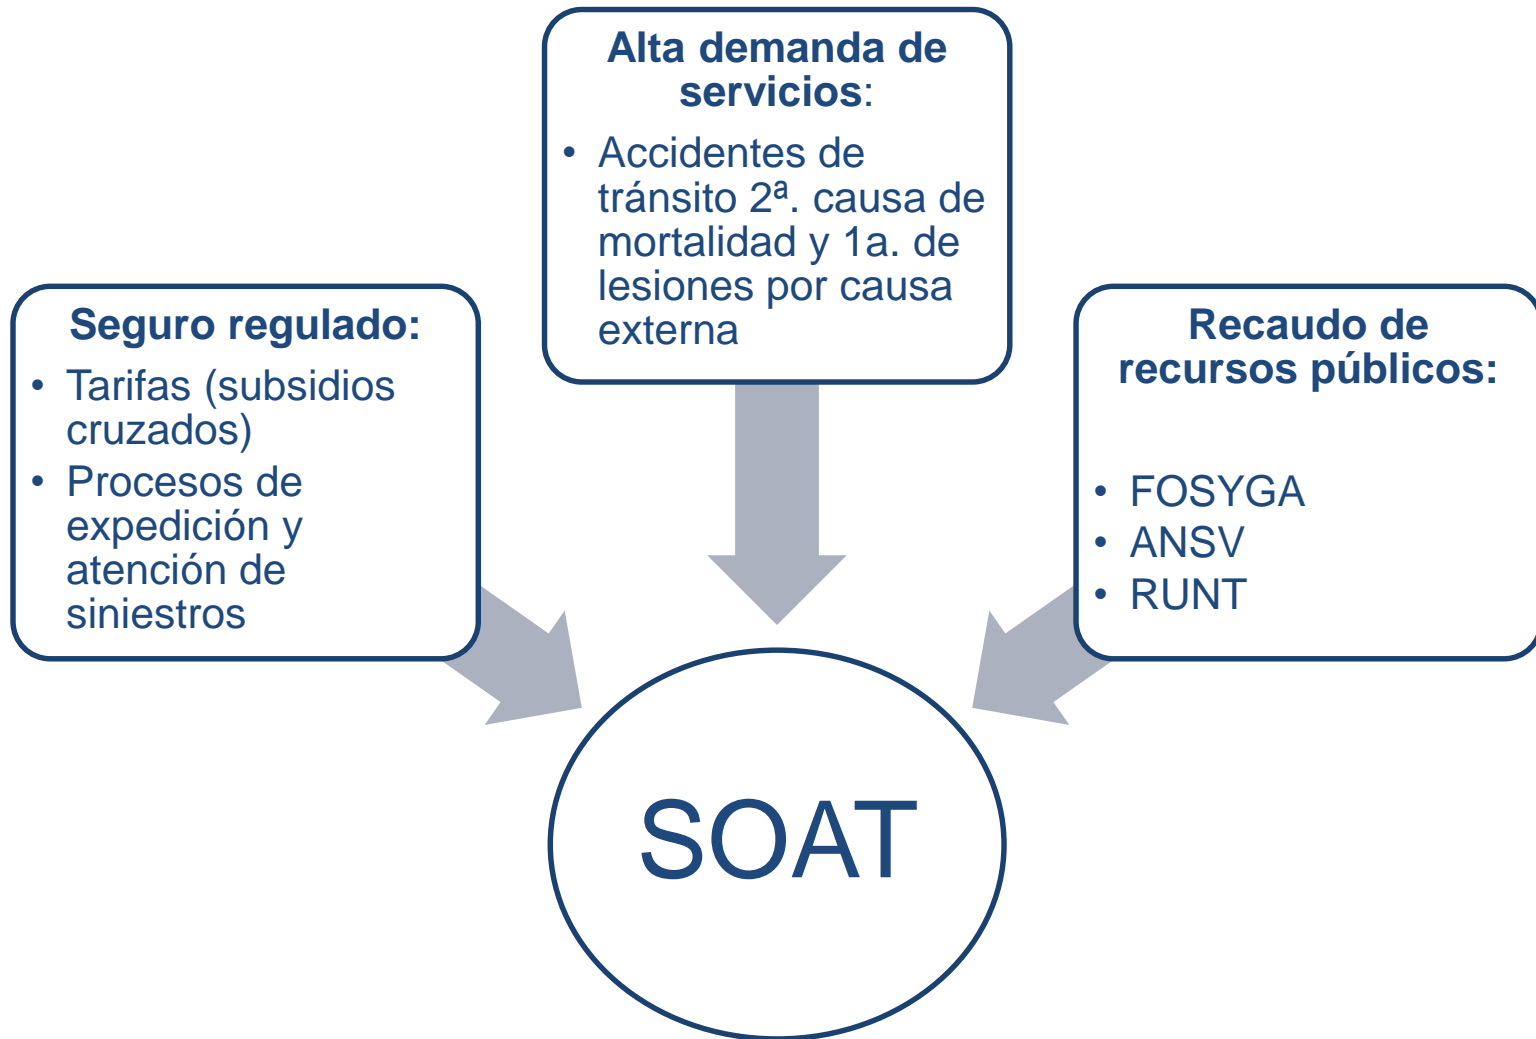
Alta demanda de servicios:

• Accidentes de tránsito 2ª. causa de mortalidad y 1a. de lesiones por causa externa

Seguro regulado:

• Tarifas (subsidios cruzados)
• Procesos de expedición y atención de siniestros

Recaudo de recursos públicos:

• FOSYGA
• ANSV
• RUNT

SOAT